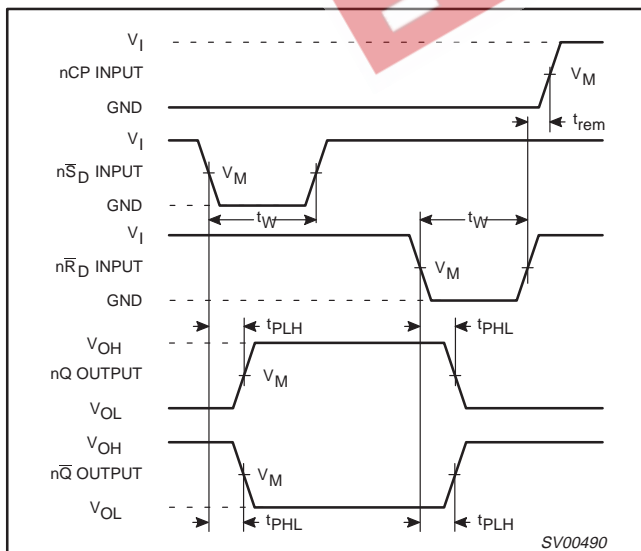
$V_I$
nCP INPUT
$V_M$
GND
$t_{rem}$
$V_I$
$n\overline{S}_D$ INPUT
$V_M$
GND
$t_W$
$t_W$
$V_I$
$n\overline{R}_D$ INPUT
$V_M$
GND
$t_{PLH}$
$t_{PHL}$
$V_{OH}$
nQ OUTPUT
$V_M$
$V_{OL}$
$V_{OH}$
$n\overline{Q}$ OUTPUT
$V_M$
$V_{OL}$
$t_{PHL}$
$t_{PLH}$
SV00490